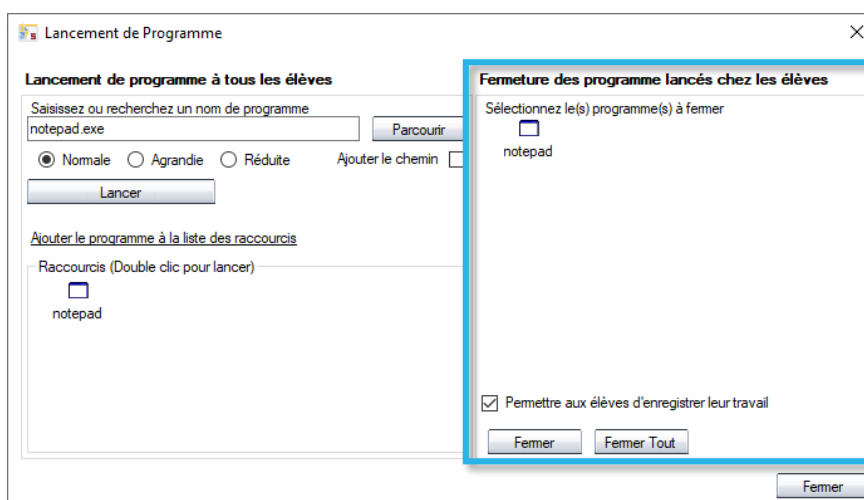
Lancement de Programme

Lancement de programme à tous les élèves

Saisissez ou recherchez un nom de programme

notepad.exe

Parcourir

Normale Agrandie Réduite

Ajouter le chemin

Lancer

Ajouter le programme à la liste des raccourcis

Raccourcis (Double clic pour lancer)

notepad

Fermeture des programme lancés chez les élèves

Sélectionnez le(s) programme(s) à fermer

notepad

Permettre aux élèves d'enregistrer leur travail

Fermer

Fermer Tout

Fermer